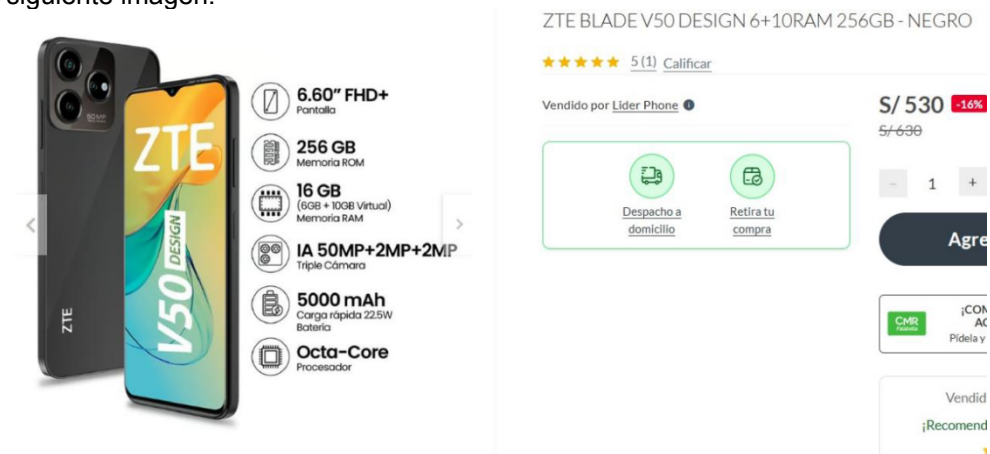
siguiente imagen:

ZTE
ZTE
V50 DESIGN
ZTE

6.60" FHD+
Pantalla

256 GB
Memoria ROM

16 GB
(6GB + 10GB Virtual)
Memoria RAM

IA 50MP+2MP+2MP
Triple Cámara

5000 mAh
Carga rápida 22.5W
Batería

Octa-Core
Procesador

ZTE BLADE V50 DESIGN 6+10RAM 256GB - NEGRO

★★★★★ 5 (1) Calificar

Vendido por Lider Phone

S/ 530 -16%
S/ 630

Despacho a domicilio

Retira tu compra

- 1 +

Agre

CMR

¡CON
AC
Pídela y

Vendid
¡Recomend